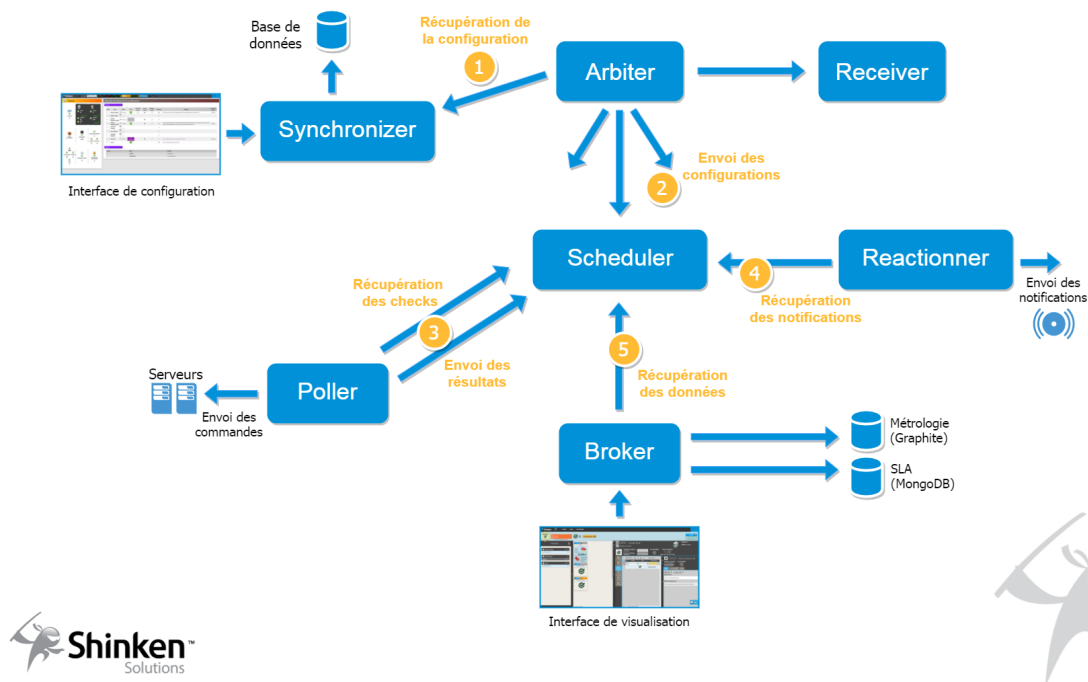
Base de données

Récupération de la configuration

1

Arbiter

Receiver

Synchronizer

Interface de configuration

Envoi des configurations

2

Scheduler

Reactionner

Envoi des notifications

4

Récupération des notifications

Récupération des checks

3

Envoi des résultats

5

Récupération des données

Serveurs

Poller

Envoi des commandes

Broker

Métrologie (Graphite)

SLA (MongoDB)

Interface de visualisation

Shinken™ Solutions